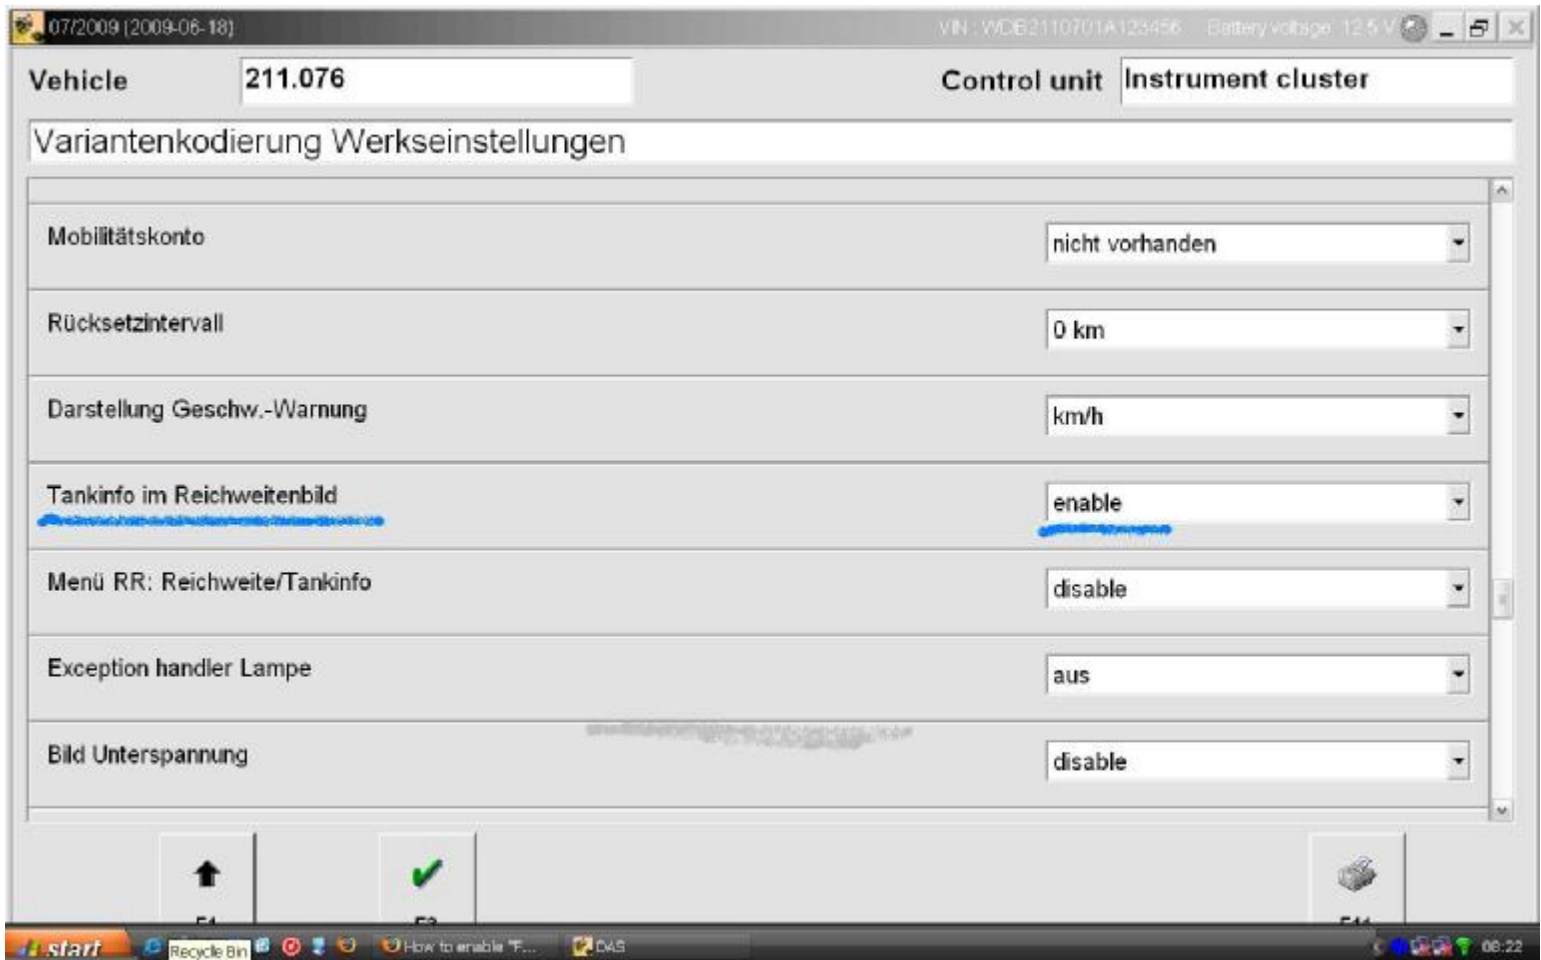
07/2009 (2009-06-18)

VIN : WDB2110701A123456 Battery voltage 12.5 V

Vehicle 211.076

Control unit Instrument cluster

Variantenkodierung Werkseinstellungen

| | |
|---|---|
| Mobilitätskonto | nicht vorhanden |
| Rücksetzintervall | 0 km |
| Darstellung Geschw.-Warnung | km/h |
| Tankinfo im Reichweitenbild | enable |
| Menü RR: Reichweite/Tankinfo | disable |
| Exception handler Lampe | aus |
| Bild Unterspannung | disable |

F1 F2 F11

start Recycle Bin How to enable "T... DAS 08:22